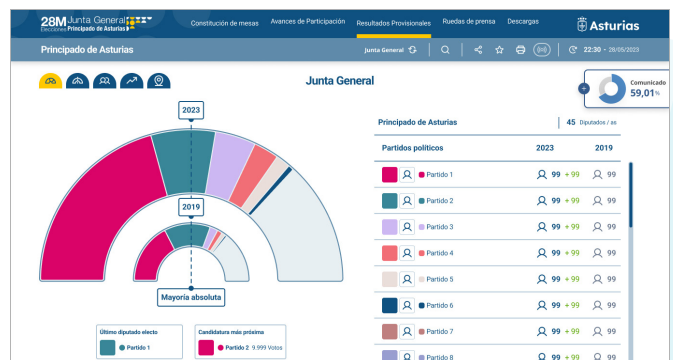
28M Junta General Elecciones Principado de Asturias

Constitución de mesas | Avances de Participación | Resultados Provisionales | Ruedas de prensa | Descargas

Asturias

Principado de Asturias

Junta General

22:30 - 28/05/2023

Junta General

Comunicado 59,01%

2023

2019

Mayoría absoluta

Principado de Asturias | 45 Diputados / as

| Partidos políticos | 2023 | 2019 |
|---|---|---|
| Partido 1 | 99 +99 | 99 |
| Partido 2 | 99 +99 | 99 |
| Partido 3 | 99 +99 | 99 |
| Partido 4 | 99 +99 | 99 |
| Partido 5 | 99 +99 | 99 |
| Partido 6 | 99 +99 | 99 |
| Partido 7 | 99 +99 | 99 |
| Partido 8 | 99 +99 | 99 |

Último diputado electo
Partido 1

Candidatura más próxima
Partido 2 9.999 Votos